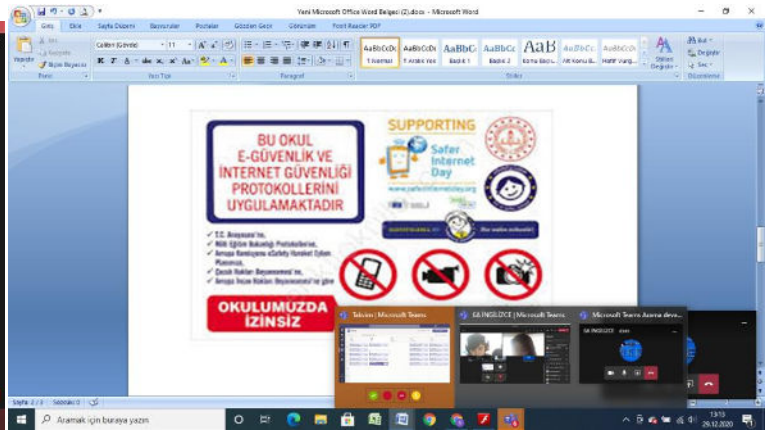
Yeni Microsoft Office Word Belgesi (2).docx - Microsoft Word

Giriş Ekle Sayfa Düzeni Başvurular Postalar Gözden Geçir Görünüm Foxit Reader PDF

Calibri (Gövde) 11

AaBbCcDc 1 Normal
AaBbCcDc 1 Aralık Yok
AaBbC Başlık 1
AaBbCc Başlık 2
AaB Konu Başlı...
AaBbCc. Alt Konu B...
AaBbCcDc Hafif Vurg...
Stilleri Değiştir
Bul
Değiştir
Seç

Pano Yazı Tipi Paragraf Stiller Düzenleme

BU OKUL E-GÜVENLİK VE İNTERNET GÜVENLİĞİ PROTOKOLLERİNİ UYGULAMAKTADIR

SUPPORTING
Safer Internet Day
www.saferinternetday.org

✓ T.C. Anayasası'na,
✓ Milli Eğitim Bakanlığı Protokolleri'ne,
✓ Avrupa Komisyonu eSafety Hareket Eylem Planı'na,
✓ Çocuk Hakları Beyannamesi'ne,
✓ Avrupa İnsan Hakları Beyannamesi'ne göre

OKULUMUZDA İZİNSİZ

Telcim | Microsoft Teams
GELİNGÜZCE | Microsoft Teams
Microsoft Teams Arama deve...

Sayfa: 2 / 2 Sözcük: 0

Aramak için buraya yazın

13:13
29.12.2020